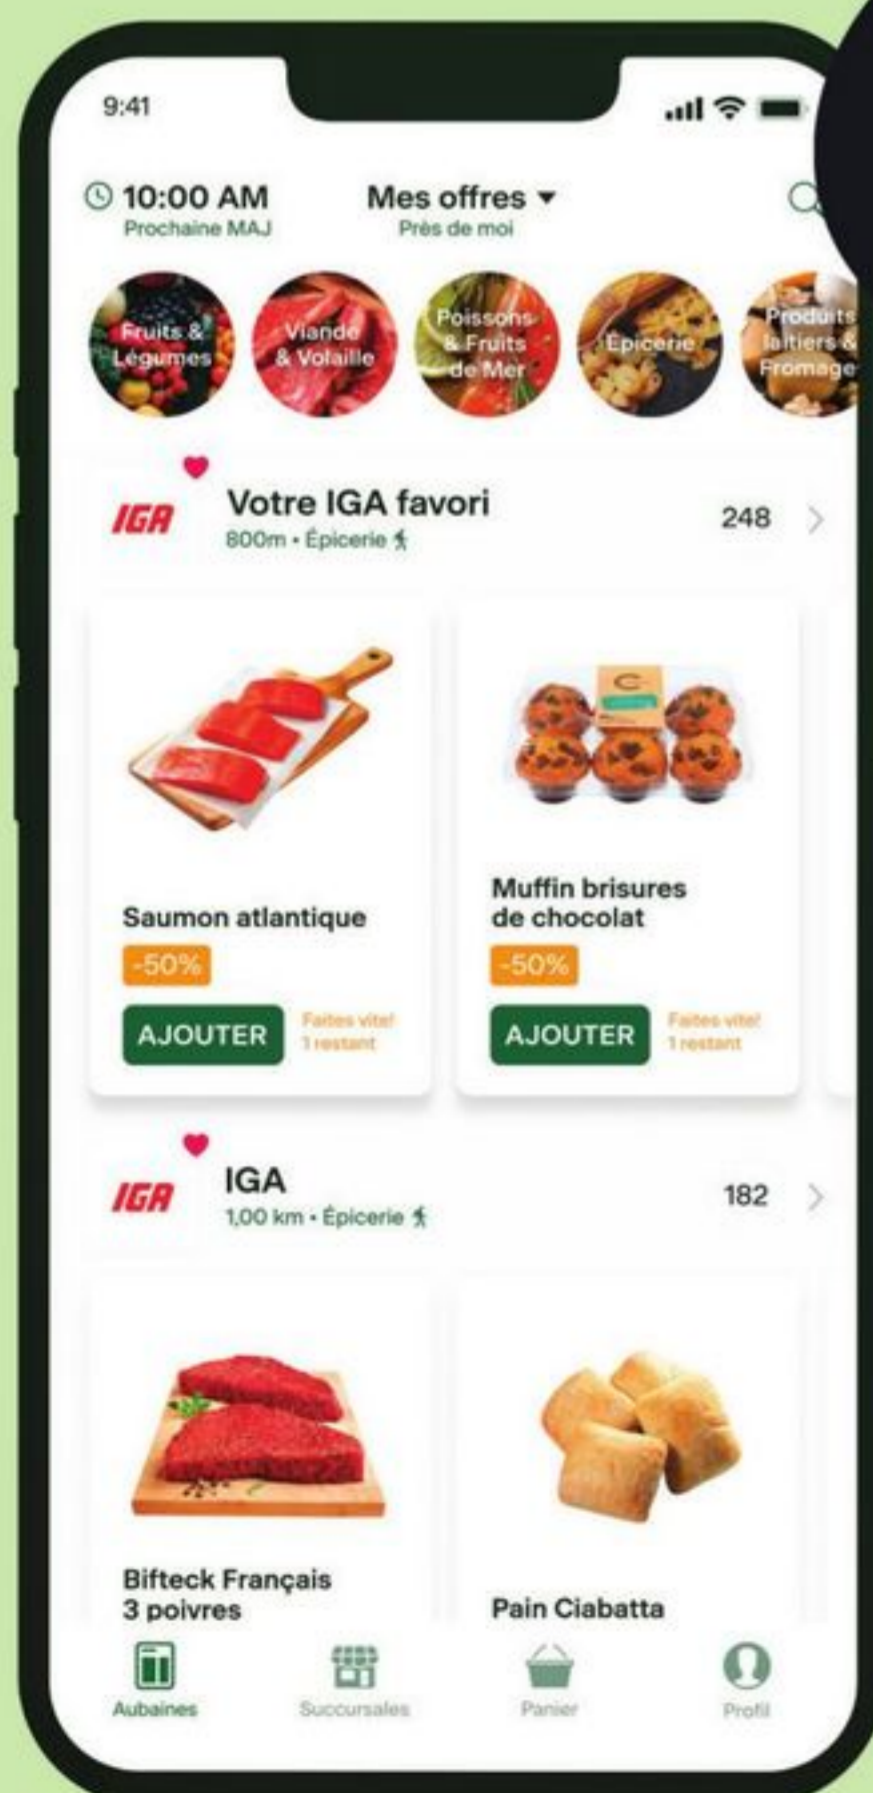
9:41

10:00 AM
Prochaine MAJ

Mes offres ▾
Près de moi

Fruits & Légumes
Viande & Volaille
Poissons & Fruits de Mer
Épicerie
Produits laitiers & Fromage

IGA
Votre IGA favori
800m • Épicerie
248

Saumon atlantique
-50%
AJOUTER
Faites vite! 1 restant

Muffin brisures de chocolat
-50%
AJOUTER
Faites vite! 1 restant

IGA
IGA
1,00 km • Épicerie
182

Bifteck Français 3 poivres

Pain Ciabatta

Aubaines
Succursales
Panier
Profil